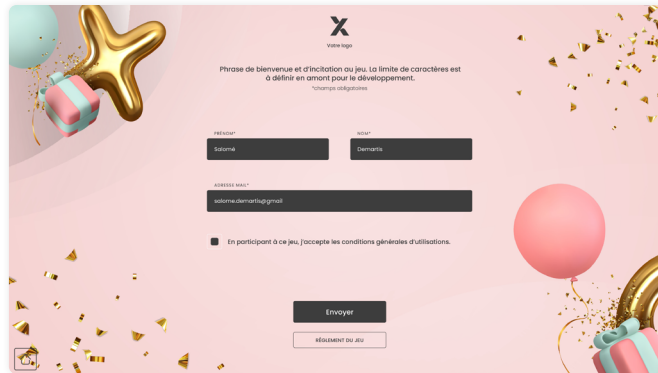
Votre logo

Phrase de bienvenue et d'incitation au jeu. La limite de caractères est à définir en amont pour le développement.
*champs obligatoires

PRÉNOM*
Salomé

NOM*
Demartis

ADRESSE MAIL*
salome.demartis@gmail

En participant à ce jeu, j'accepte les conditions générales d'utilisations.

Envoyer

RÈGLEMENT DU JEU